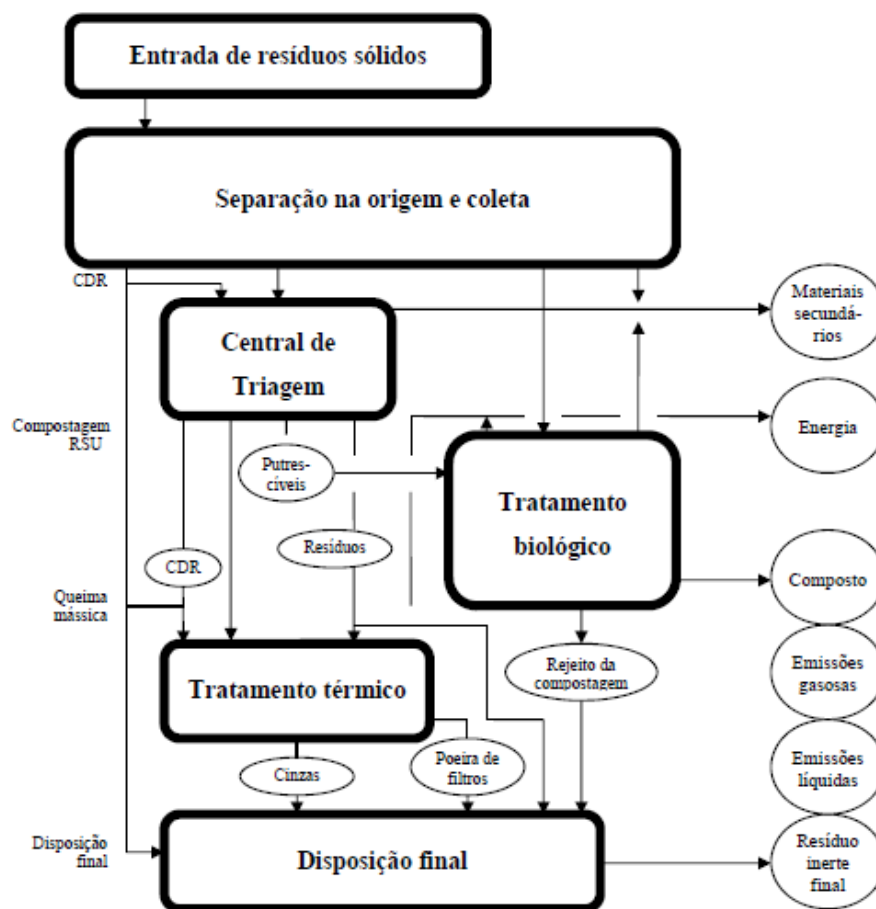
Entrada de resíduos sólidos

Separação na origem e coleta

CDR

Central de Triagem

Materiais secundários

Compostagem RSU

Energia

Putrescíveis

Tratamento biológico

Resíduos

CDR

Queima mássica

Composto

Rejeito da compostagem

Emissões gasosas

Tratamento térmico

Emissões líquidas

Cinzas

Poeira de filtros

Disposição final

Disposição final

Resíduo inerte final